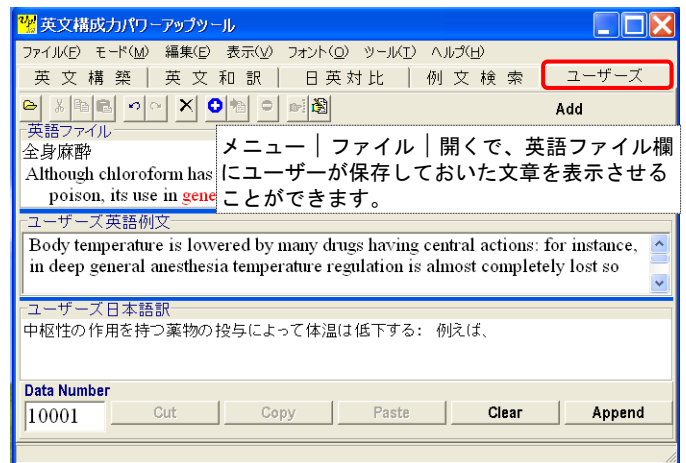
英文構成力パワーアップツール

ファイル(F) モード(M) 編集(E) 表示(V) フォント(O) ツール(T) ヘルプ(H)

英文構築 | 英文和訳 | 日英対比 | 例文検索 | ユーザーズ

Add

英語ファイル
全身麻酔
Although chloroform has poison, its use in gene

メニュー｜ファイル｜開くで、英語ファイル欄にユーザーが保存しておいた文章を表示させることができます。

ユーザーズ英語例文
Body temperature is lowered by many drugs having central actions: for instance, in deep general anesthesia temperature regulation is almost completely lost so

ユーザーズ日本語訳
中枢性の作用を持つ薬物の投与によって体温は低下する： 例えば、

Data Number
10001

Cut | Copy | Paste | Clear | Append